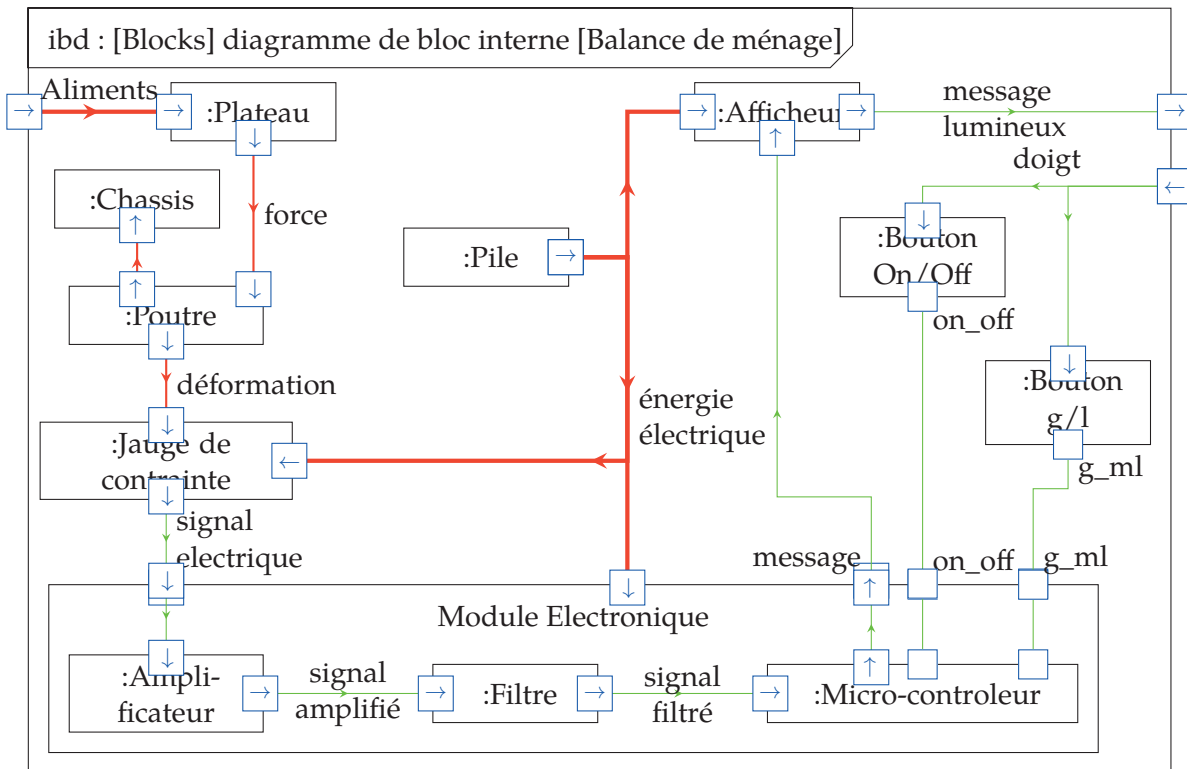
ibd : [Blocks] diagramme de bloc interne [Balance de ménage]

Aliments

:Plateau

:Chassis

force

:Poutre

déformation

:Jauge de contrainte

signal electrique

:Pile

énergie électrique

:Afficheur

message lumineux

doigt

:Bouton On/Off

on_off

:Bouton g/l

g_ml

message

on_off

g_ml

Module Electronique

:Amplificateur

signal amplifié

:Filtre

signal filtré

:Micro-controleur